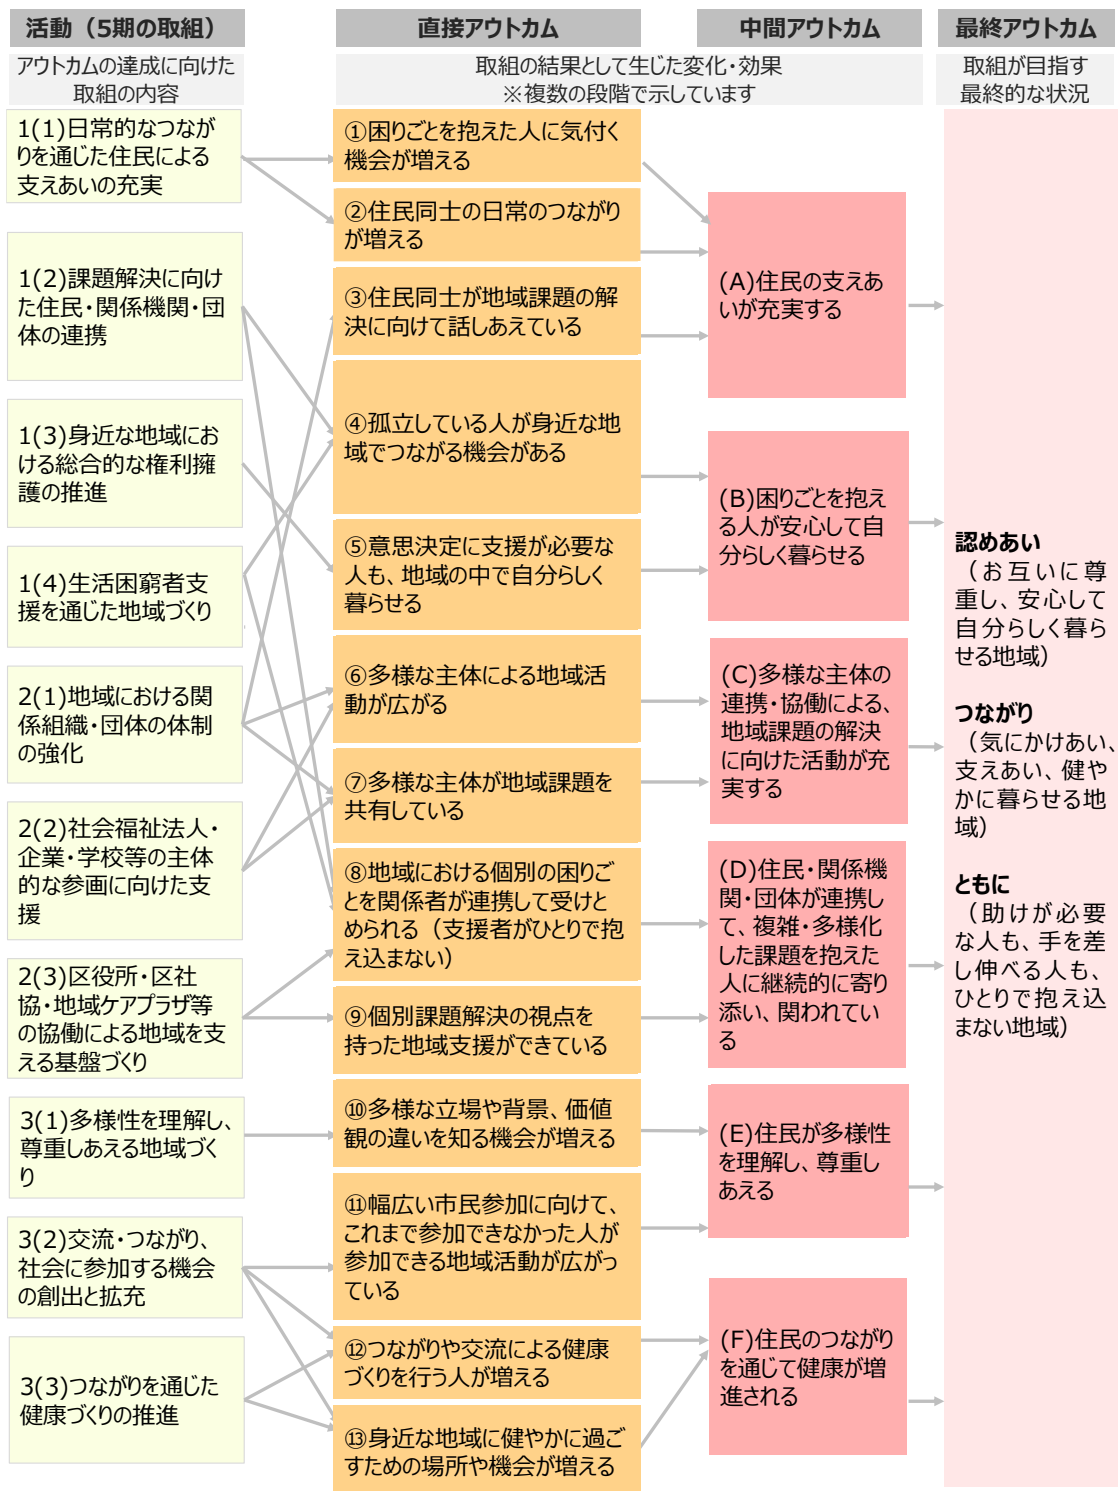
活動（5期の取組）

アウトカムの達成に向けた取組の内容

直接アウトカム

取組の結果として生じた変化・効果
※複数の段階で示しています

中間アウトカム

最終アウトカム

取組が目指す最終的な状況

1(1)日常的なつながりを通じた住民による支えあいの充実

1(2)課題解決に向けた住民・関係機関・団体の連携

1(3)身近な地域における総合的な権利擁護の推進

1(4)生活困窮者支援を通じた地域づくり

2(1)地域における関係組織・団体の体制の強化

2(2)社会福祉法人・企業・学校等の主体的な参画に向けた支援

2(3)区役所・区社協・地域ケアプラザ等の協働による地域を支える基盤づくり

3(1)多様性を理解し、尊重しあえる地域づくり

3(2)交流・つながり、社会に参加する機会の創出と拡充

3(3)つながりを通じた健康づくりの推進

①困りごとを抱えた人に気付く機会が増える

②住民同士の日常のつながりが増える

③住民同士が地域課題の解決に向けて話しあえている

④孤立している人が身近な地域でつながる機会がある

⑤意思決定に支援が必要な人も、地域の中で自分らしく暮らせる

⑥多様な主体による地域活動が広がる

⑦多様な主体が地域課題を共有している

⑧地域における個別の困りごとを関係者が連携して受けとめられる（支援者がひとりで抱え込まない）

⑨個別課題解決の視点を持った地域支援ができている

⑩多様な立場や背景、価値観の違いを知る機会が増える

⑪幅広い市民参加に向けて、これまで参加できなかった人が参加できる地域活動が広がっている

⑫つながりや交流による健康づくりを行う人が増える

⑬身近な地域に健やかに過ごすための場所や機会が増える

(A)住民の支えあいが充実する

(B)困りごとを抱える人が安心して自分らしく暮らせる

(C)多様な主体の連携・協働による、地域課題の解決に向けた活動が充実する

(D)住民・関係機関・団体が連携して、複雑・多様化した課題を抱えた人に継続的に寄り添い、関われている

(E)住民が多様性を理解し、尊重しあえる

(F)住民のつながりを通じて健康が増進される

認めあい
（お互いに尊重し、安心して自分らしく暮らせる地域）

つながり
（気にかけあい、支えあい、健やかに暮らせる地域）

ともに
（助けが必要な人も、手を差し伸べる人も、ひとりで抱え込まない地域）